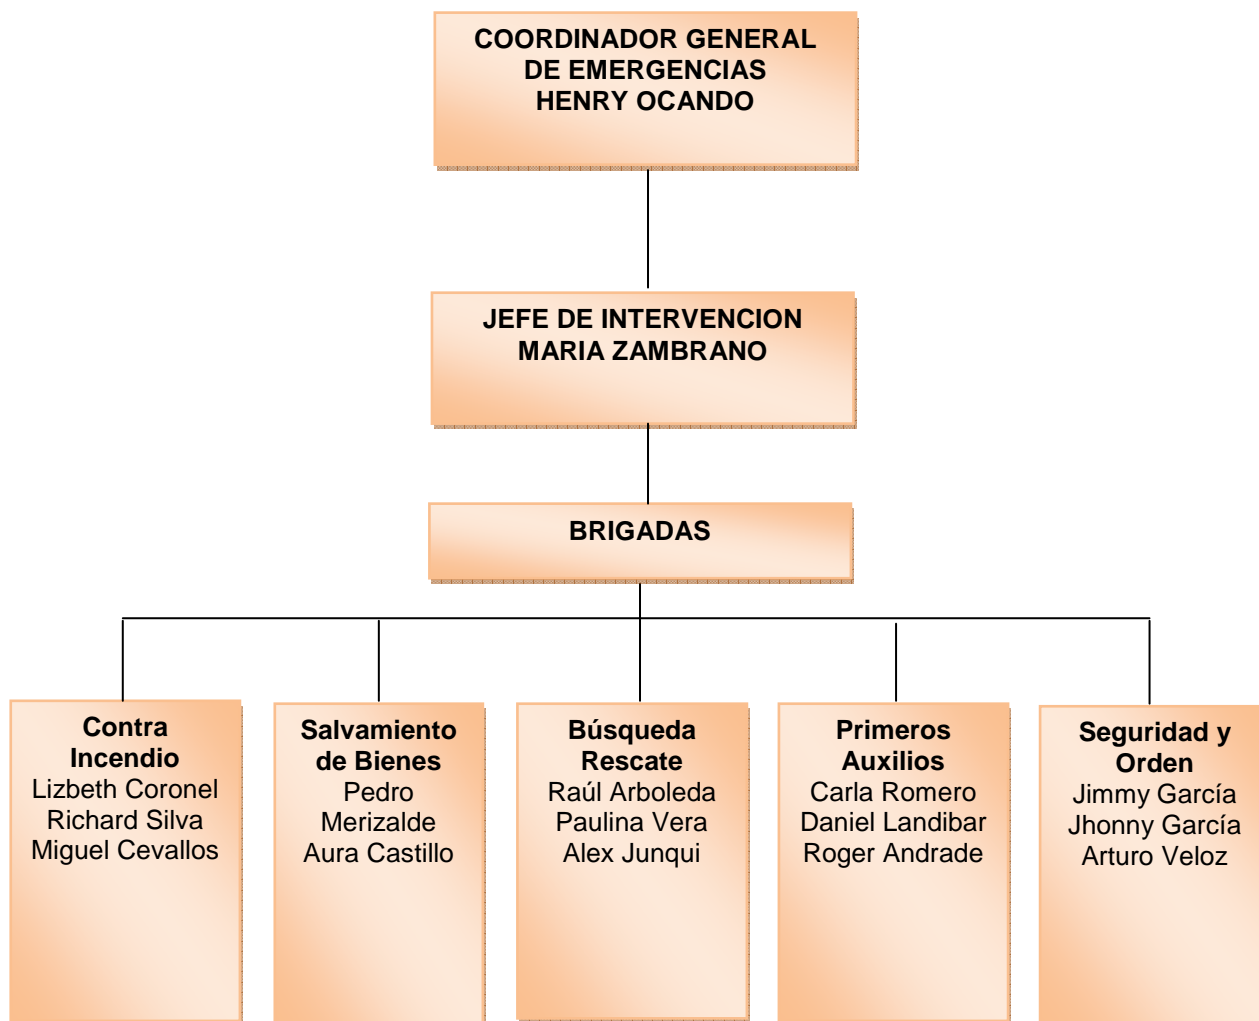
COORDINADOR GENERAL
DE EMERGENCIAS
HENRY OCANDO

JEFE DE INTERVENCION
MARIA ZAMBRANO

BRIGADAS

Contra Incendio
Lizbeth Coronel
Richard Silva
Miguel Cevallos

Salvamiento de Bienes
Pedro Merizalde
Aura Castillo

Búsqueda Rescate
Raúl Arboleda
Paulina Vera
Alex Junqui

Primeros Auxilios
Carla Romero
Daniel Landibar
Roger Andrade

Seguridad y Orden
Jimmy García
Jhonny García
Arturo Veloz